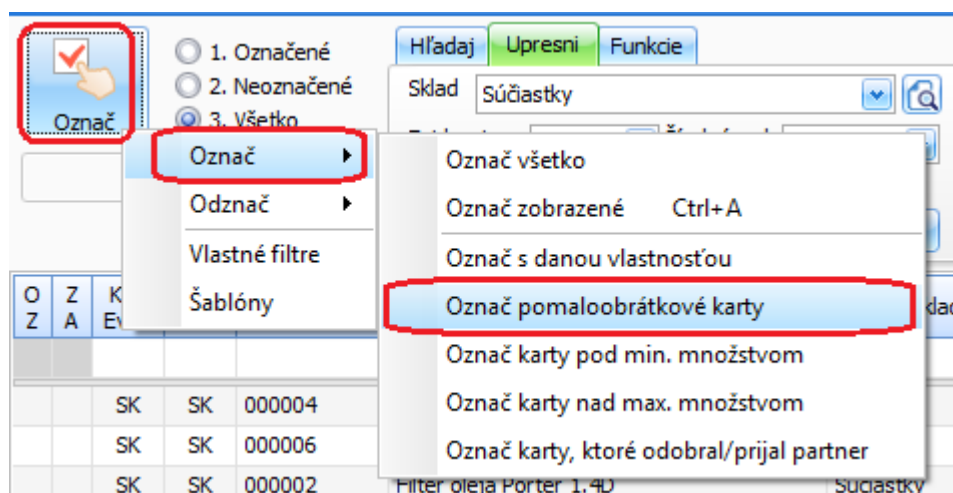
Označ

1. Označené
2. Neoznačené
3. Všetko

Hľadaj
Upresni
Funkcie

Sklad
Súčiastky

Označ
Odznač
Vlastné filtre
Šablóny

Označ všetko
Označ zobrazené Ctrl+A
Označ s danou vlastnosťou
Označ pomaloobrátkové karty
Označ karty pod min. množstvom
Označ karty nad max. množstvom
Označ karty, ktoré odobral/prijal partner

O Z
Z A
K Ev

SK SK 000004
SK SK 000006
SK SK 000002 Filter oleja Porter 1.4D Súčiastky